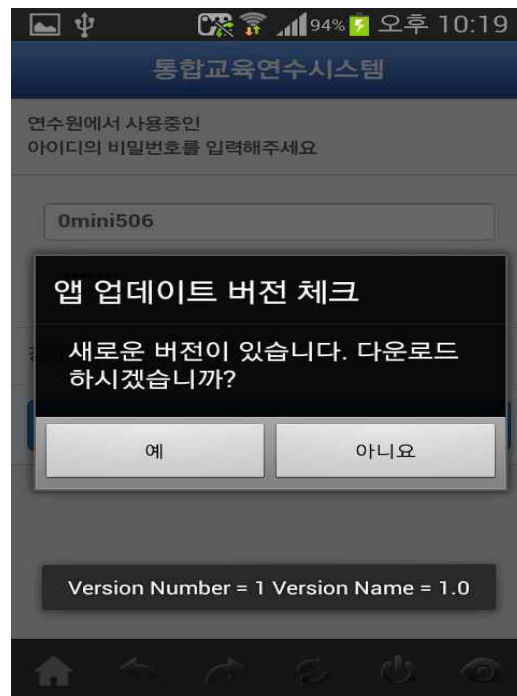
94% 오후 10:19

통합교육연수시스템

연수원에서 사용중인
아이디의 비밀번호를 입력해주세요

0mini506

앱 업데이트 버전 체크

새로운 버전이 있습니다. 다운로드 하시겠습니까?

예

아니요

Version Number = 1 Version Name = 1.0